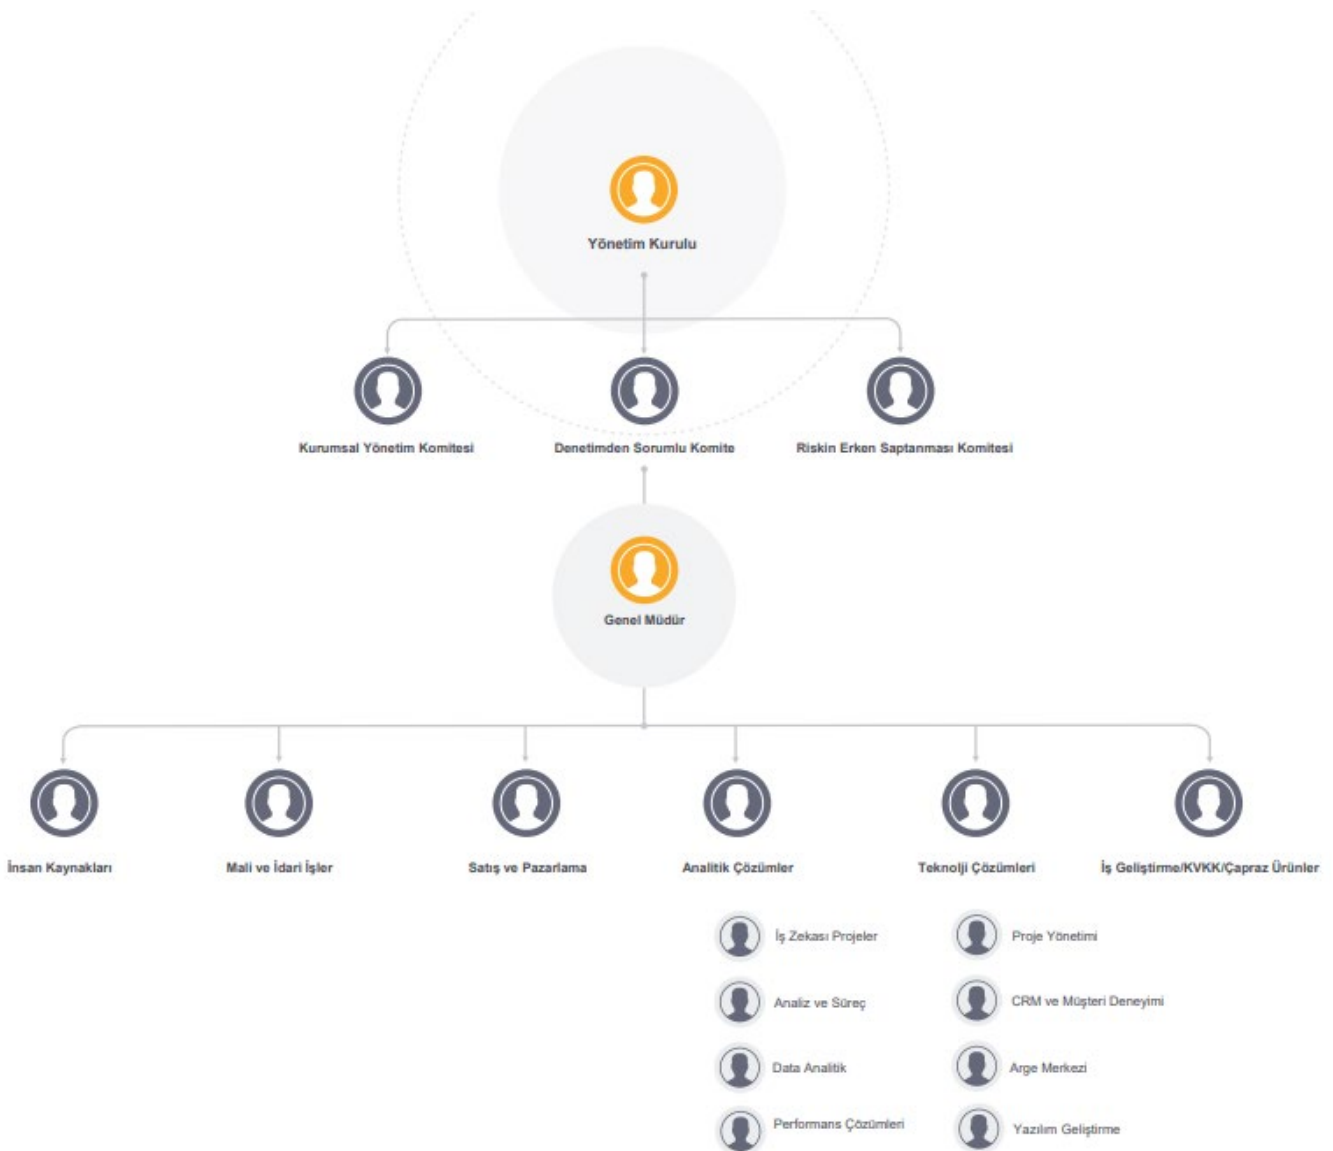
Yönetim Kurulu

Kurumsal Yönetim Komitesi

Denetimden Sorumlu Komite

Riskin Erken Saptanması Komitesi

Genel Müdür

İnsan Kaynakları

Mali ve İdari İşler

Satış ve Pazarlama

Analitik Çözümler

Teknolji Çözümleri

İş Geliştirme/KVKK/Çapraz Ürünler

İş Zekası Projeler

Analiz ve Süreç

Data Analitik

Performans Çözümleri

Proje Yönetimi

CRM ve Müşteri Deneyimi

Arge Merkezi

Yazılım Geliştirme